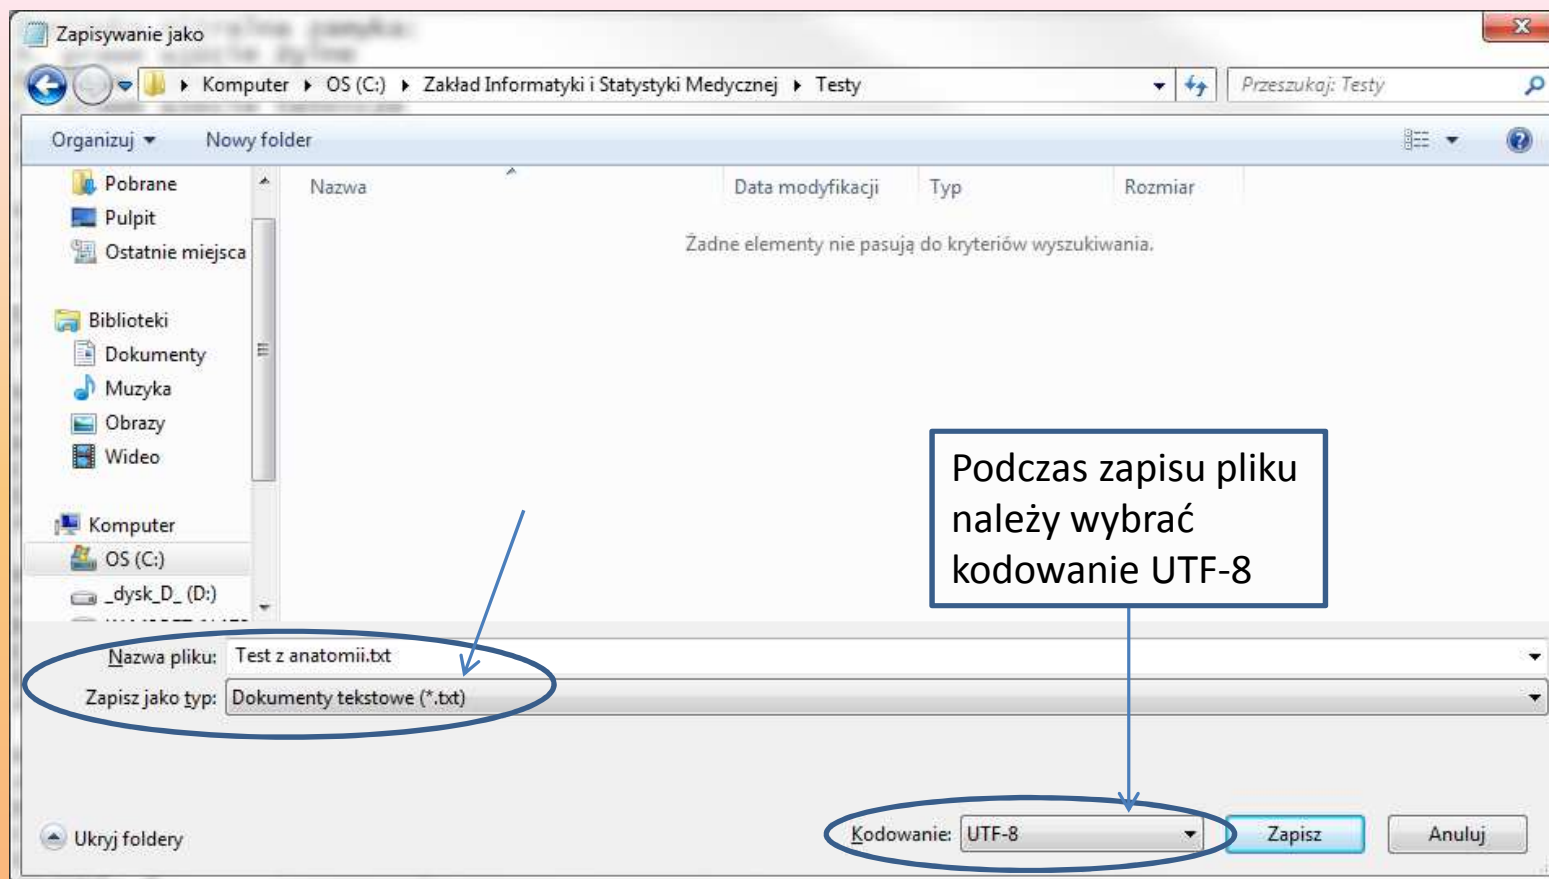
Zapisywanie jako

Komputer ▸ OS (C:) ▸ Zakład Informatyki i Statystyki Medycznej ▸ Testy

Przeszukaj: Testy

Organizuj ▾ Nowy folder

Pobrane
Pulpit
Ostatnie miejsca

Biblioteki
Dokumenty
Muzyka
Obrazy
Wideo

Komputer
OS (C:)
_dysk_D_ (D:)

| Nazwa | Data modyfikacji | Typ | Rozmiar |
|---|---|---|---|

Żadne elementy nie pasują do kryteriów wyszukiwania.

Podczas zapisu pliku należy wybrać kodowanie UTF-8

Nazwa pliku: Test z anatomii.txt
Zapisz jako typ: Dokumenty tekstowe (*.txt)

Ukryj foldery

Kodowanie: UTF-8

Zapisz

Anuluj